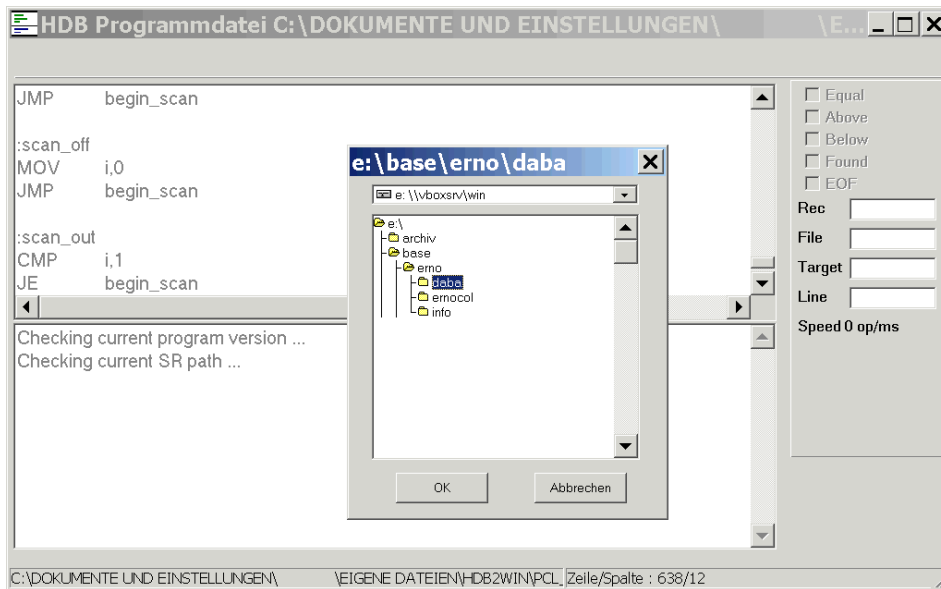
HDB Programmdatei C:\DOKUMENTE UND EINSTELLUNGEN\ \E...

JMP begin_scan

:scan_off
MOV i,0
JMP begin_scan

:scan_out
CMP i,1
JE begin_scan

Checking current program version ...
Checking current SR path ...

e:\base\erno\daba

e: \\vboxsrv\win

e:\
archiv
base
erno
daba
ernocol
info

OK
Abbrechen

Equal
Above
Below
Found
EOF
Rec
File
Target
Line
Speed 0 op/ms

C:\DOKUMENTE UND EINSTELLUNGEN\ \EIGENE DATEIEN\HDB2WIN\PCL_ Zeile/Spalte : 638/12